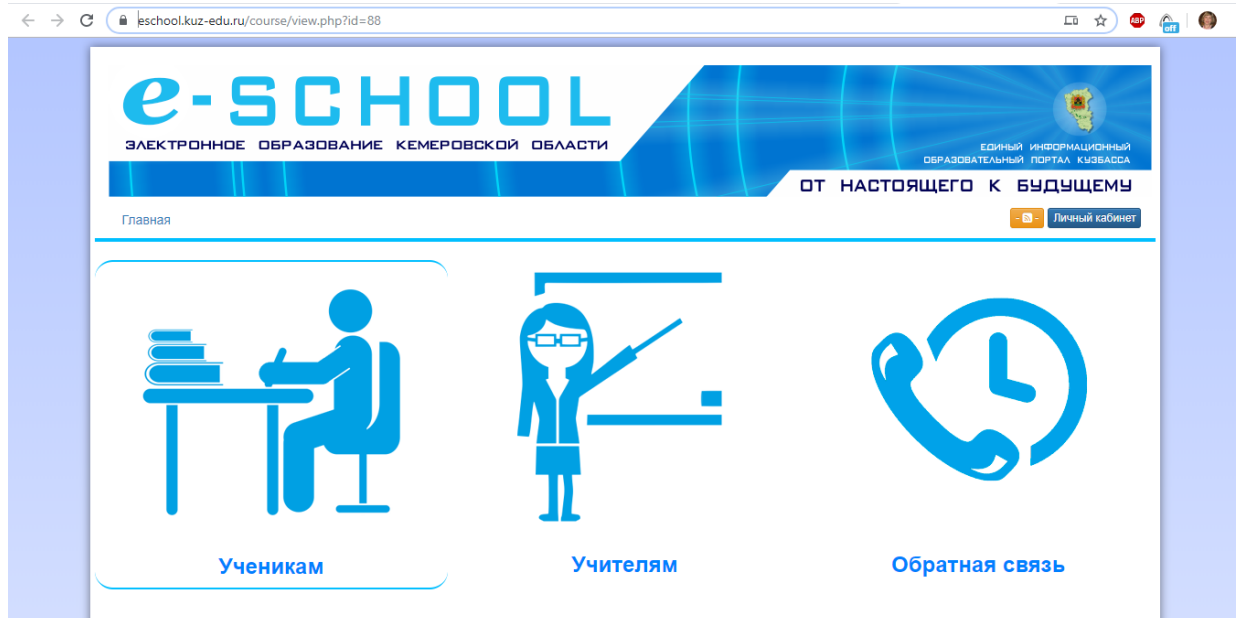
eschool.kuz-edu.ru/course/view.php?id=88

ABP

off

e-SCHOOL

ЭЛЕКТРОННОЕ ОБРАЗОВАНИЕ КЕМЕРОВСКОЙ ОБЛАСТИ

ЕДИНЫЙ ИНФОРМАЦИОННЫЙ ОБРАЗОВАТЕЛЬНЫЙ ПОРТАЛ КУЗБАССА

ОТ НАСТОЯЩЕГО К БУДУЩЕМУ

Главная

Личный кабинет

Ученикам

Учителям

Обратная связь